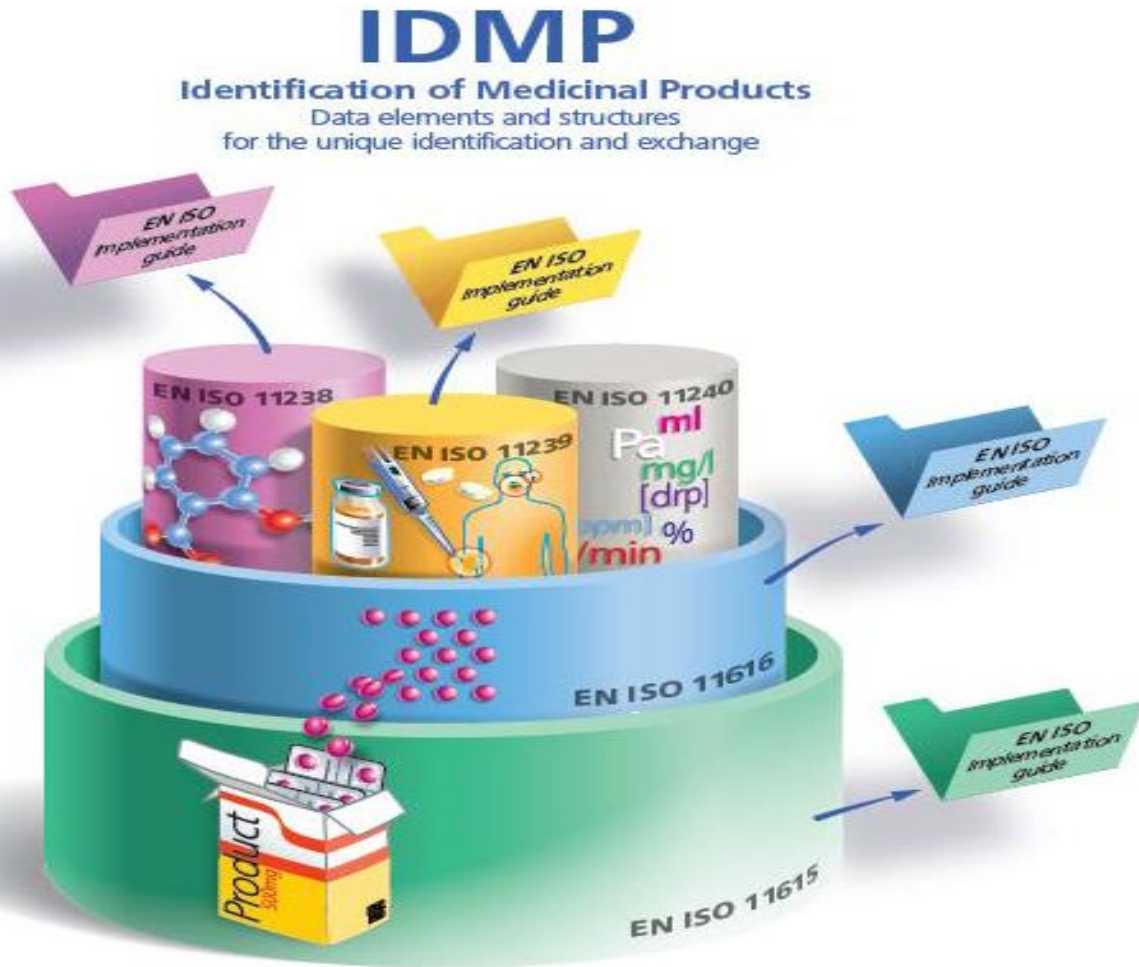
IDMP

Identification of Medicinal Products

Data elements and structures for the unique identification and exchange

EN ISO Implementation guide

EN ISO Implementation guide

EN ISO 11238

EN ISO 11239

EN ISO 11240

ml

Pa

mg/l

[drp]

ppm

%

/min

EN ISO Implementation guide

EN ISO 11616

EN ISO Implementation guide

Product

500mg

EN ISO 11615